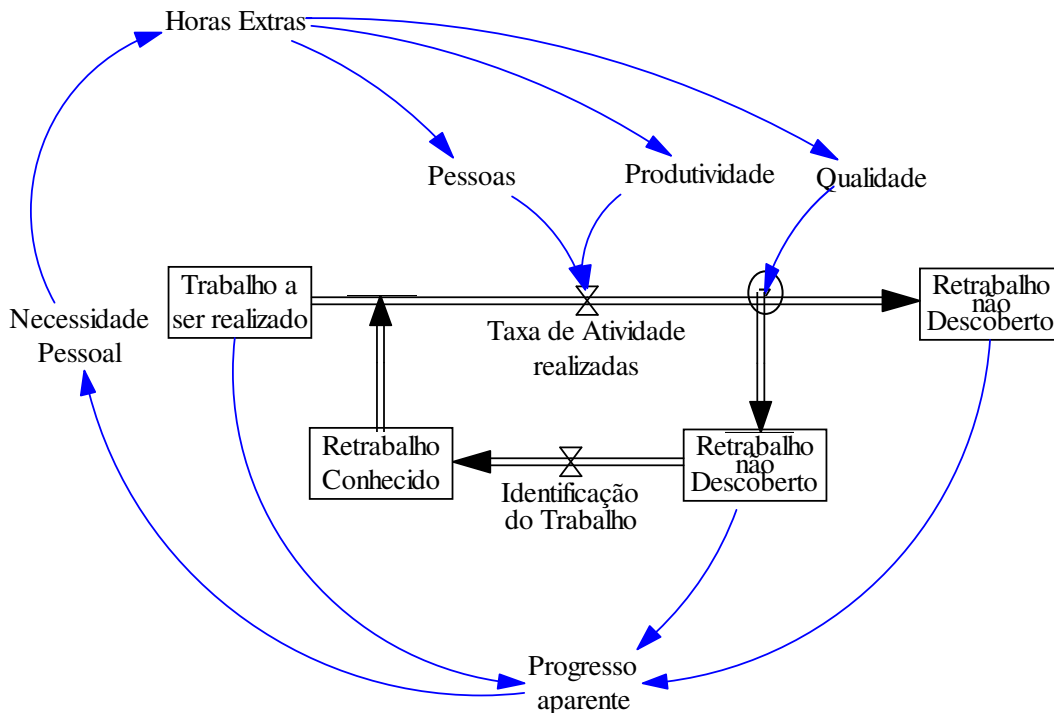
Horas Extras

Pessoas

Produtividade

Qualidade

Necessidade Pessoal

Trabalho a ser realizado

Taxa de Atividade realizadas

Retrabalho não Descoberto

Retrabalho Conhecido

Identificação do Trabalho

Retrabalho não Descoberto

Progresso aparente